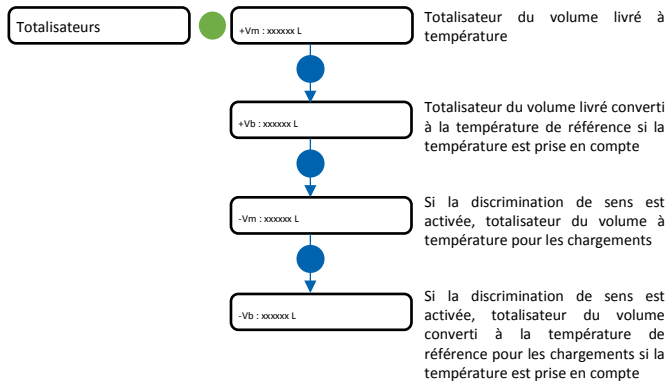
Totalisateurs

+Vm : xxxxxx L

Totalisateur du volume livré à température

+Vb : xxxxxx L

Totalisateur du volume livré converti à la température de référence si la température est prise en compte

-Vm : xxxxxx L

Si la discrimination de sens est activée, totalisateur du volume à température pour les chargements

-Vb : xxxxxx L

Si la discrimination de sens est activée, totalisateur du volume converti à la température de référence pour les chargements si la température est prise en compte